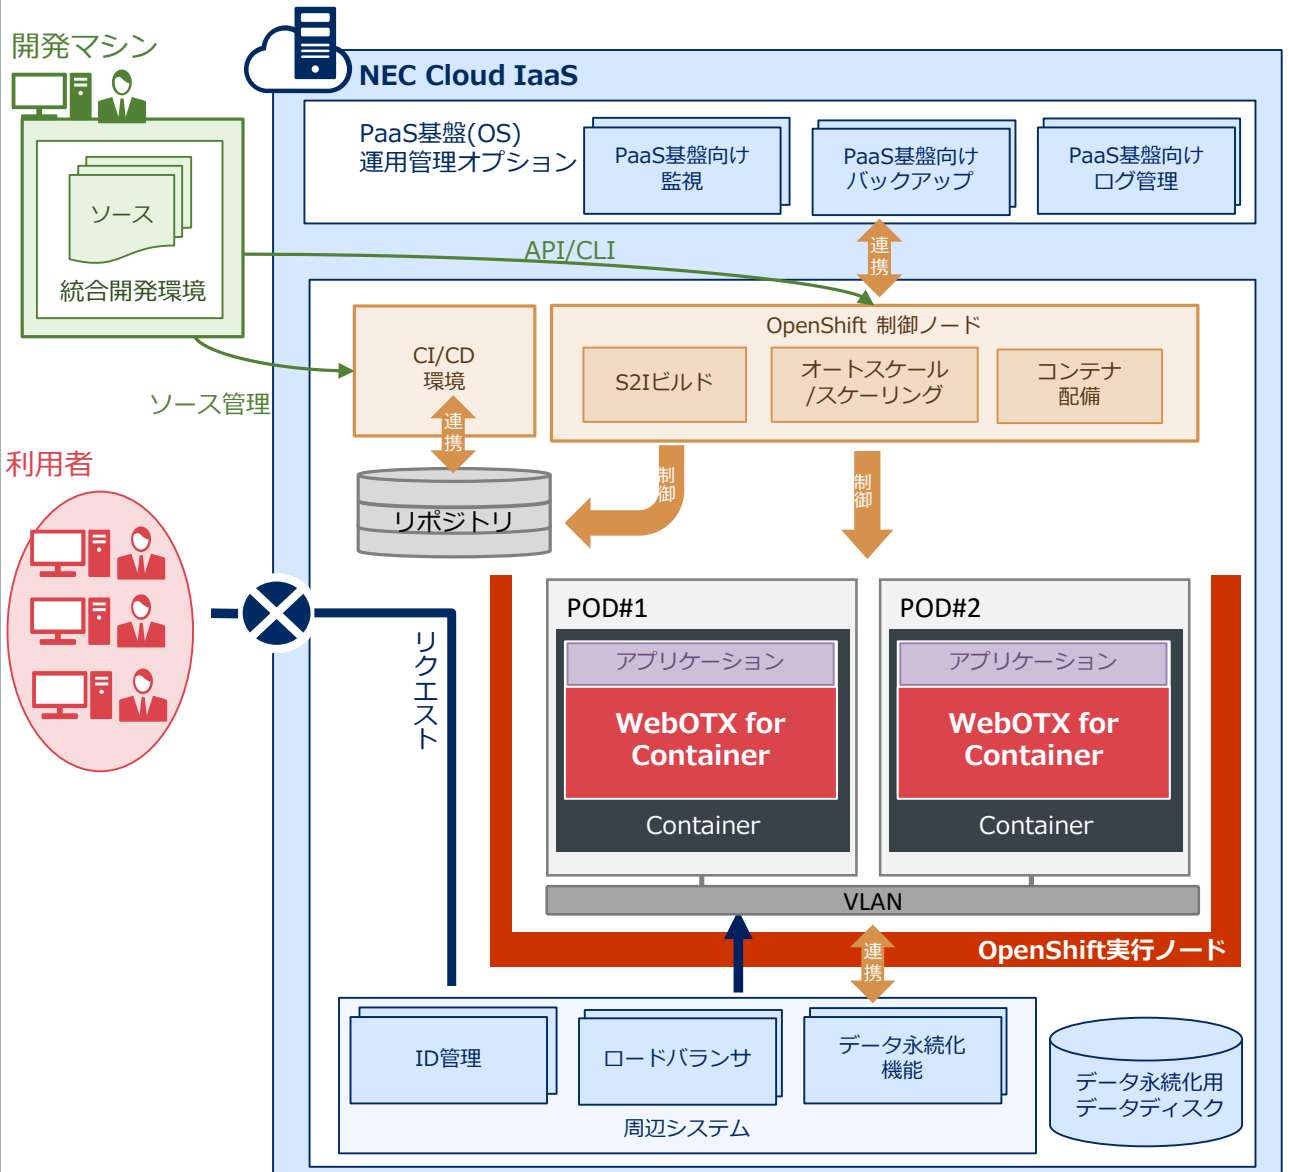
開発マシン

ソース

統合開発環境

NEC Cloud IaaS

PaaS基盤(OS)
運用管理オプション

PaaS基盤向け
監視

PaaS基盤向け
バックアップ

PaaS基盤向け
ログ管理

連携

API/CLI

ソース管理

CI/CD
環境

連携

リポジトリ

OpenShift 制御ノード

S2Iビルド

オートスケール
/スケーリング

コンテナ
配備

制御

制御

利用者

リクエスト

POD#1

アプリケーション

WebOTX for Container

Container

POD#2

アプリケーション

WebOTX for Container

Container

VLAN

OpenShift実行ノード

連携

ID管理

ロードバランサ

データ永続化
機能

周辺システム

データ永続化用
データディスク